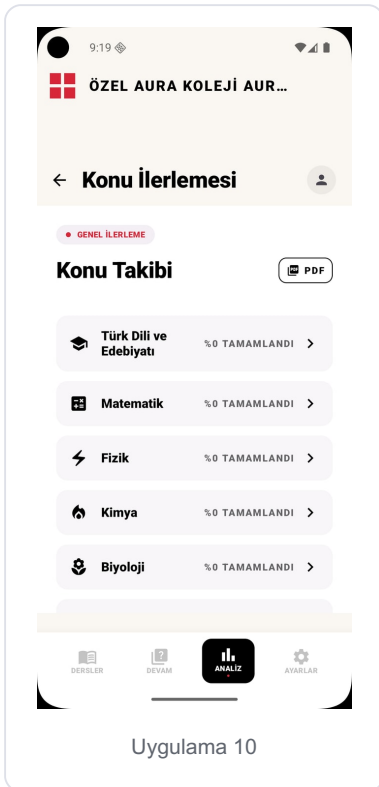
9:19

ÖZEL AURA KOLEJİ AUR...

Konu İlerlemesi

GENEL İLERLEME

Konu Takibi

PDF

Türk Dili ve Edebiyatı %0 TAMAMLANDI

Matematik %0 TAMAMLANDI

Fizik %0 TAMAMLANDI

Kimya %0 TAMAMLANDI

Biyoloji %0 TAMAMLANDI

DERSLER DEVAM ANALİZ AYARLAR

Uygulama 10